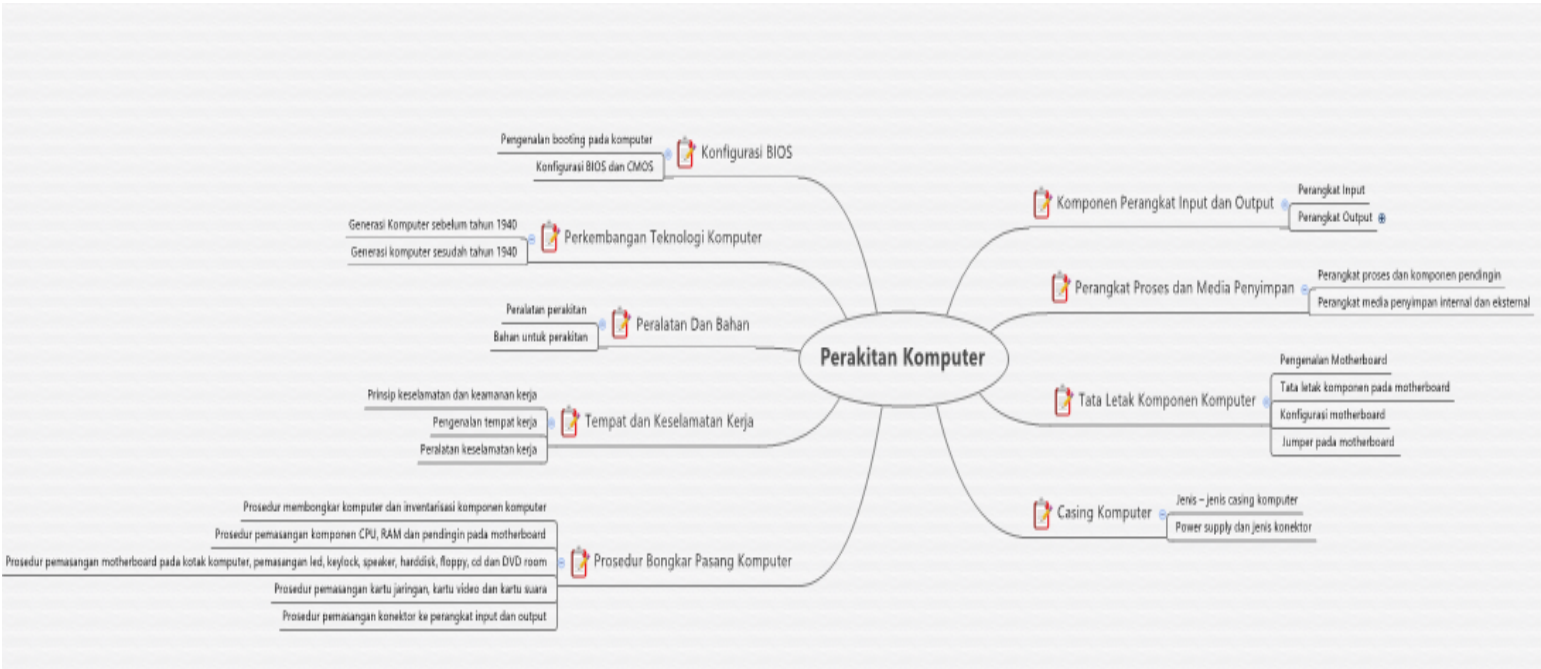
Perakitan Komputer

Konfigurasi BIOS
Pengenalan booting pada komputer
Konfigurasi BIOS dan CMOS

Perkembangan Teknologi Komputer
Generasi Komputer sebelum tahun 1940
Generasi komputer sesudah tahun 1940

Peralatan Dan Bahan
Peralatan perakitan
Bahan untuk perakitan

Tempat dan Keselamatan Kerja
Prinsip keselamatan dan keamanan kerja
Pengenalan tempat kerja
Peralatan keselamatan kerja

Prosedur Bongkar Pasang Komputer
Prosedur membongkar komputer dan inventarisasi komponen komputer
Prosedur pemasangan komponen CPU, RAM dan pendingin pada motherboard
Prosedur pemasangan motherboard pada kotak komputer, pemasangan led, keylock, speaker, harddisk, floppy, cd dan DVD room
Prosedur pemasangan kartu jaringan, kartu video dan kartu suara
Prosedur pemasangan konektor ke perangkat input dan output

Komponen Perangkat Input dan Output
Perangkat Input
Perangkat Output

Perangkat Proses dan Media Penyimpan
Perangkat proses dan komponen pendingin
Perangkat media penyimpan internal dan eksternal

Tata Letak Komponen Komputer
Pengenalan Motherboard
Tata letak komponen pada motherboard
Konfigurasi motherboard
Jumper pada motherboard

Casing Komputer
Jenis – jenis casing komputer
Power supply dan jenis konektor